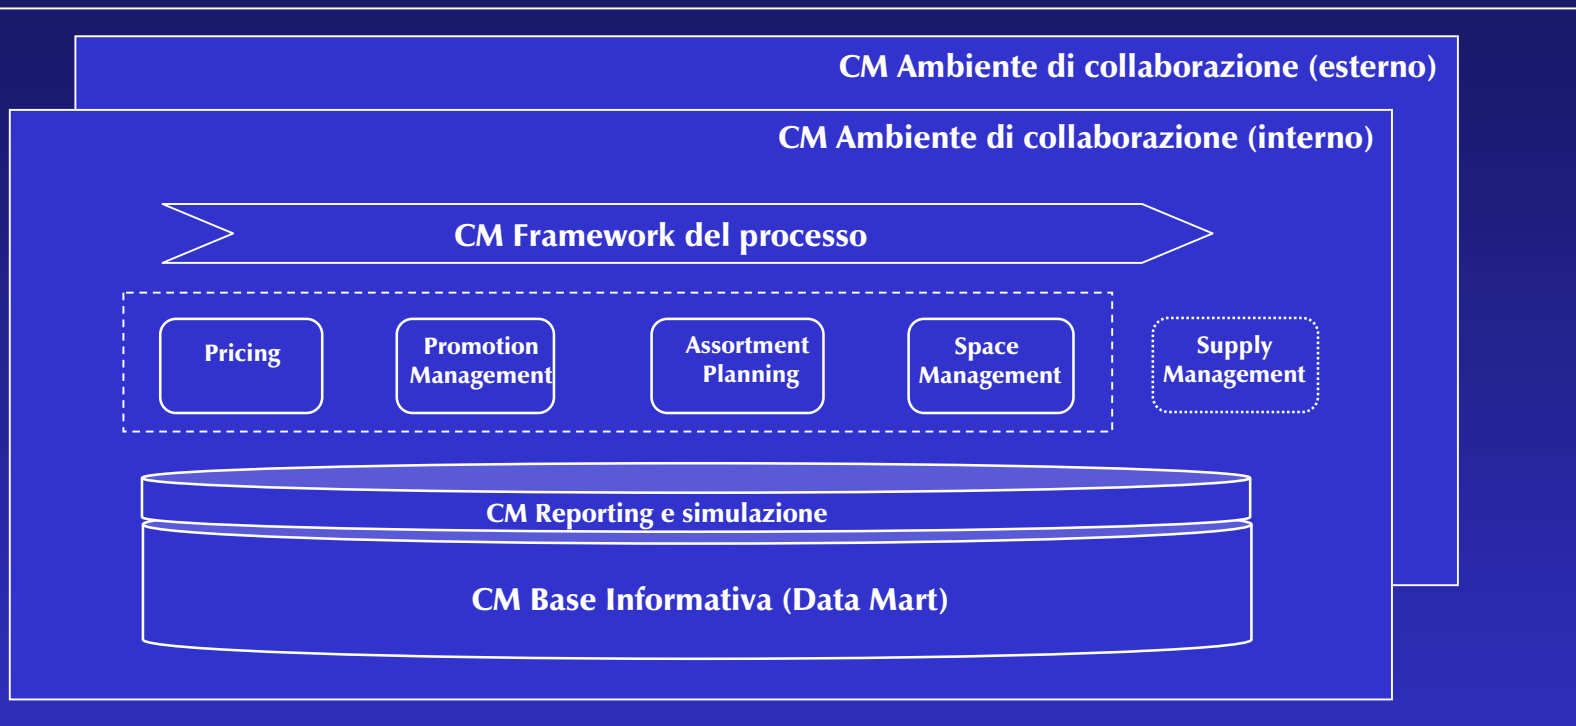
CM Ambiente di collaborazione (esterno)

CM Ambiente di collaborazione (interno)

CM Framework del processo

Pricing

Promotion Management

Assortment Planning

Space Management

Supply Management

CM Reporting e simulazione

CM Base Informativa (Data Mart)